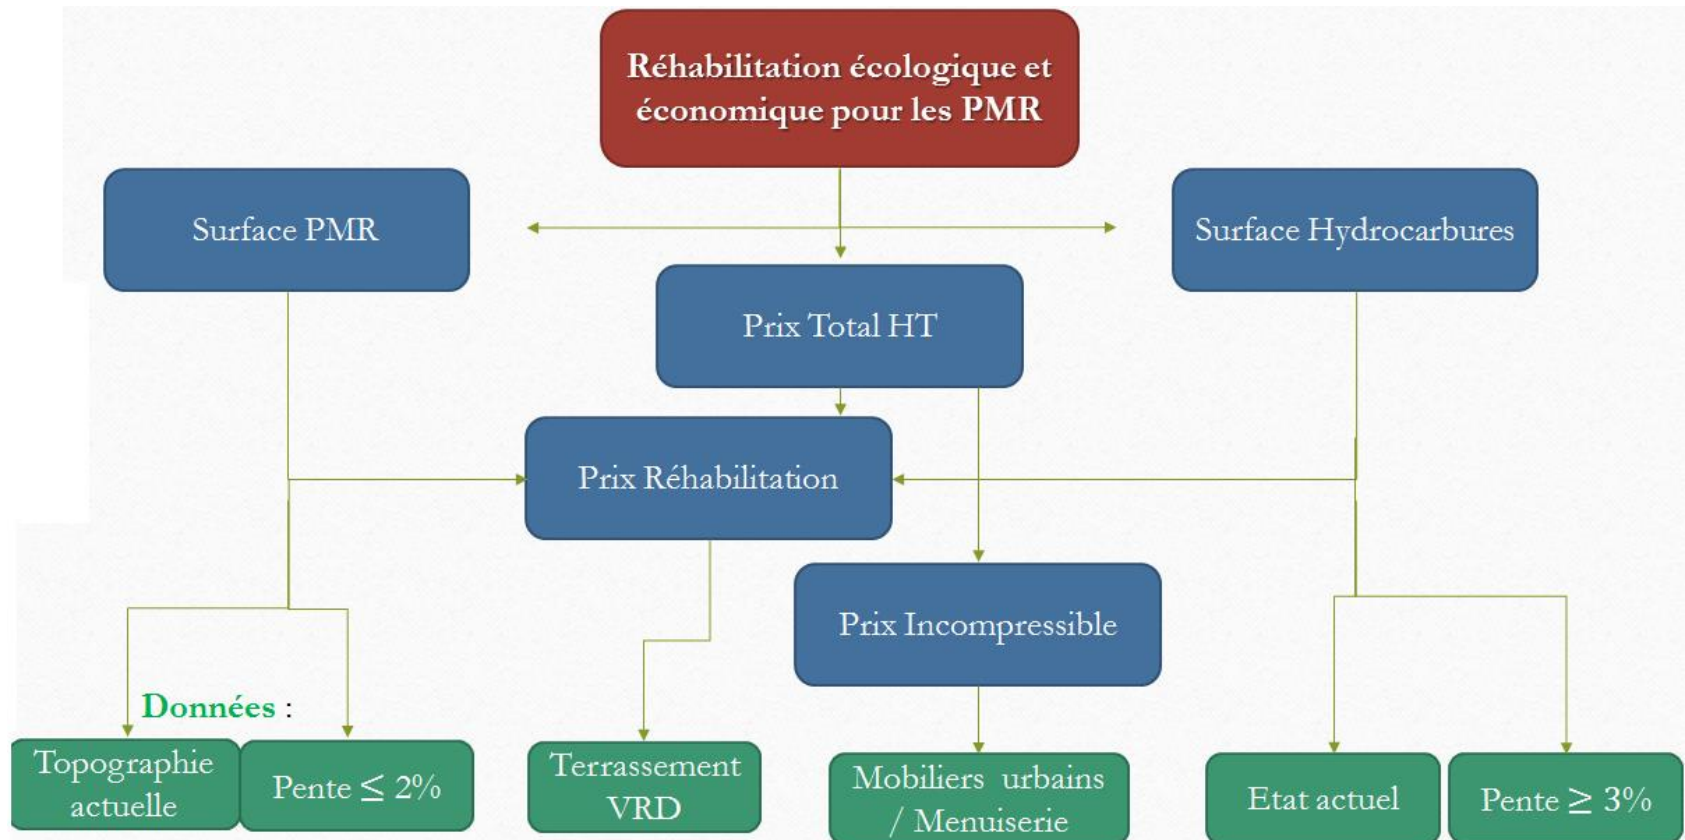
Réhabilitation écologique et économique pour les PMR

Surface PMR

Surface Hydrocarbures

Prix Total HT

Prix Réhabilitation

Prix Incompressible

Données :

Topographie actuelle

Pente $\leq 2\%$

Terrassement VRD

Mobiliers urbains / Menuiserie

Etat actuel

Pente $\geq 3\%$